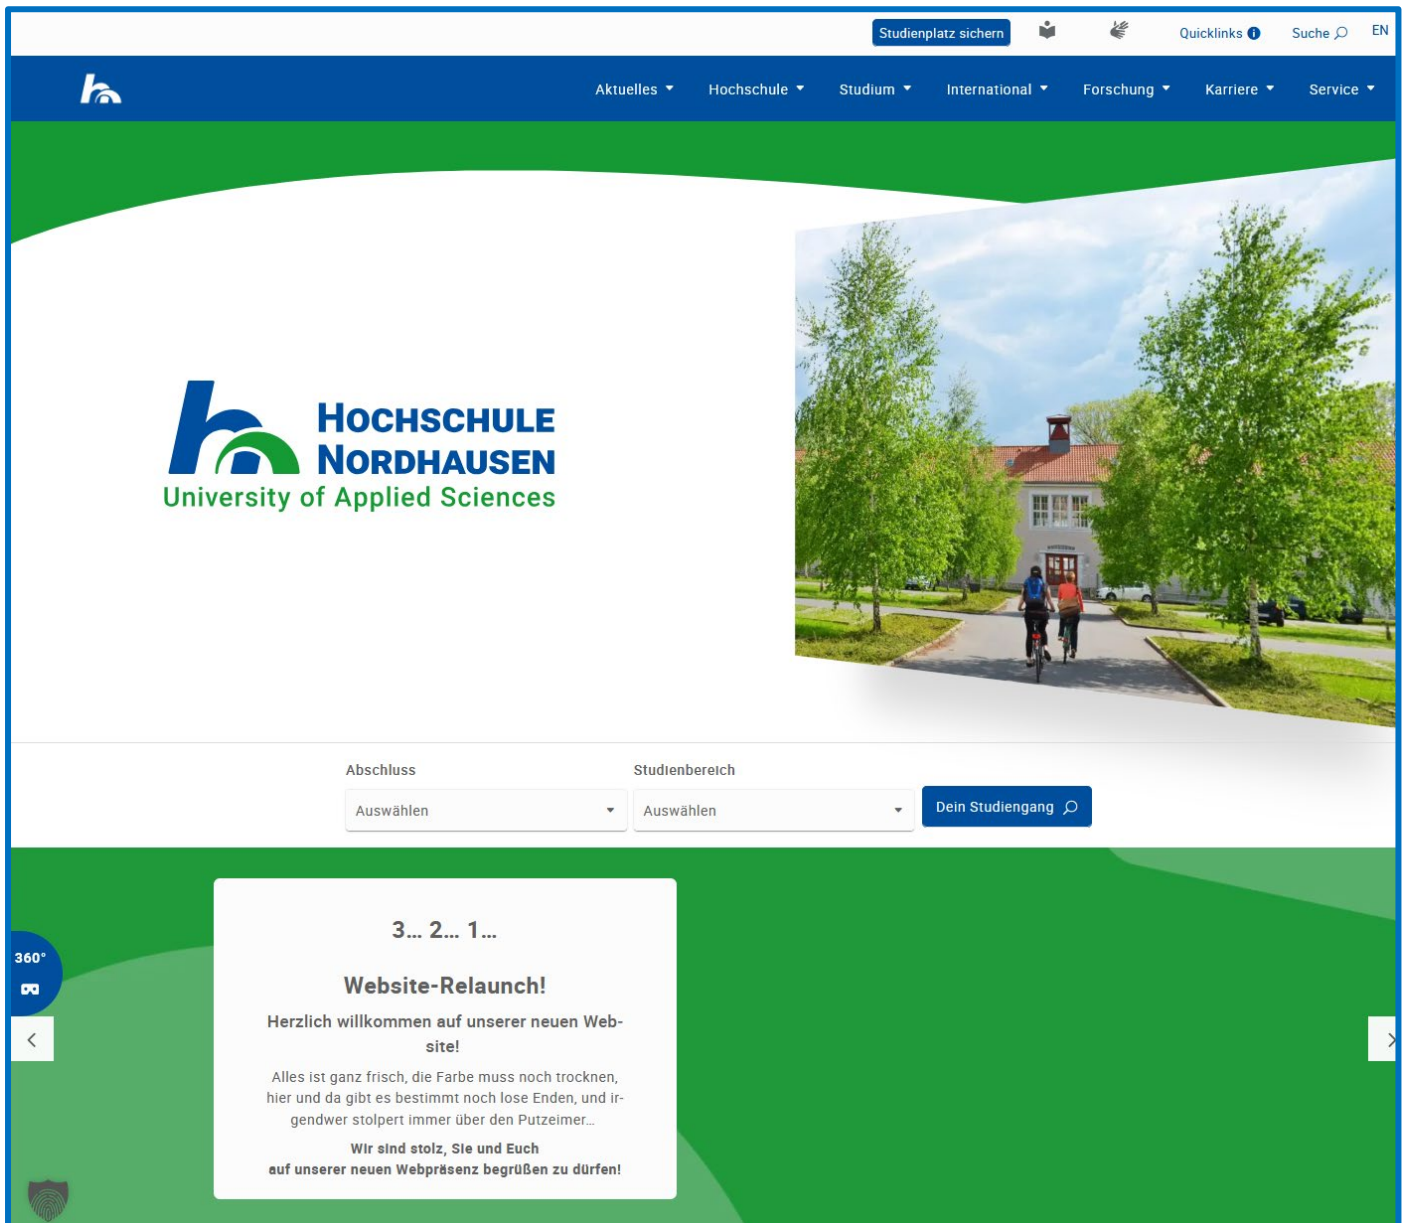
Studienplatz sichern Quicklinks Suche EN

Aktuelles Hochschule Studium International Forschung Karriere Service

HOCHSCHULE NORDHAUSEN
University of Applied Sciences

Abschluss
Auswählen

Studienbereich
Auswählen

Dein Studiengang

360°

3... 2... 1...

Website-Relaunch!

Herzlich willkommen auf unserer neuen Website!

Alles ist ganz frisch, die Farbe muss noch trocknen, hier und da gibt es bestimmt noch lose Enden, und irgendwer stolpert immer über den Putzeimer...

Wir sind stolz, Sie und Euch auf unserer neuen Webpräsenz begrüßen zu dürfen!